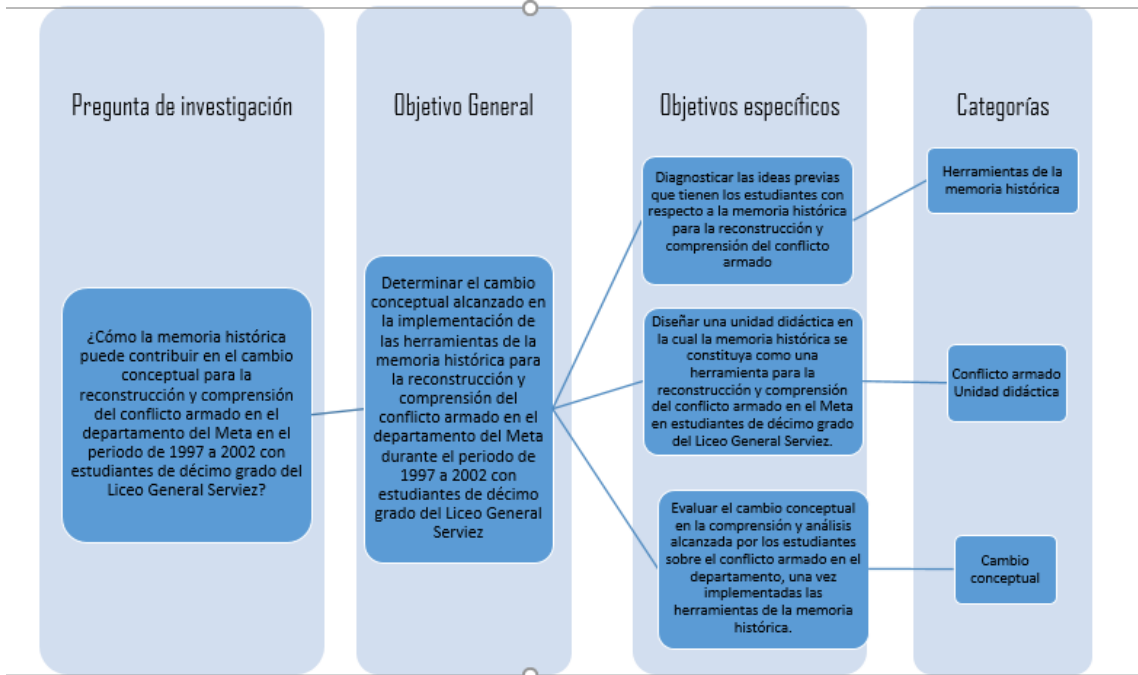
Pregunta de investigación

¿Cómo la memoria histórica puede contribuir en el cambio conceptual para la reconstrucción y comprensión del conflicto armado en el departamento del Meta en el periodo de 1997 a 2002 con estudiantes de décimo grado del Liceo General Serviez?

Objetivo General

Determinar el cambio conceptual alcanzado en la implementación de las herramientas de la memoria histórica para la reconstrucción y comprensión del conflicto armado en el departamento del Meta durante el periodo de 1997 a 2002 con estudiantes de décimo grado del Liceo General Serviez

Objetivos específicos

Diagnosticar las ideas previas que tienen los estudiantes con respecto a la memoria histórica para la reconstrucción y comprensión del conflicto armado

Diseñar una unidad didáctica en la cual la memoria histórica se constituya como una herramienta para la reconstrucción y comprensión del conflicto armado en el Meta en estudiantes de décimo grado del Liceo General Serviez.

Evaluar el cambio conceptual en la comprensión y análisis alcanzada por los estudiantes sobre el conflicto armado en el departamento, una vez implementadas las herramientas de la memoria histórica.

Categorías

Herramientas de la memoria histórica

Conflicto armado
Unidad didáctica

Cambio conceptual